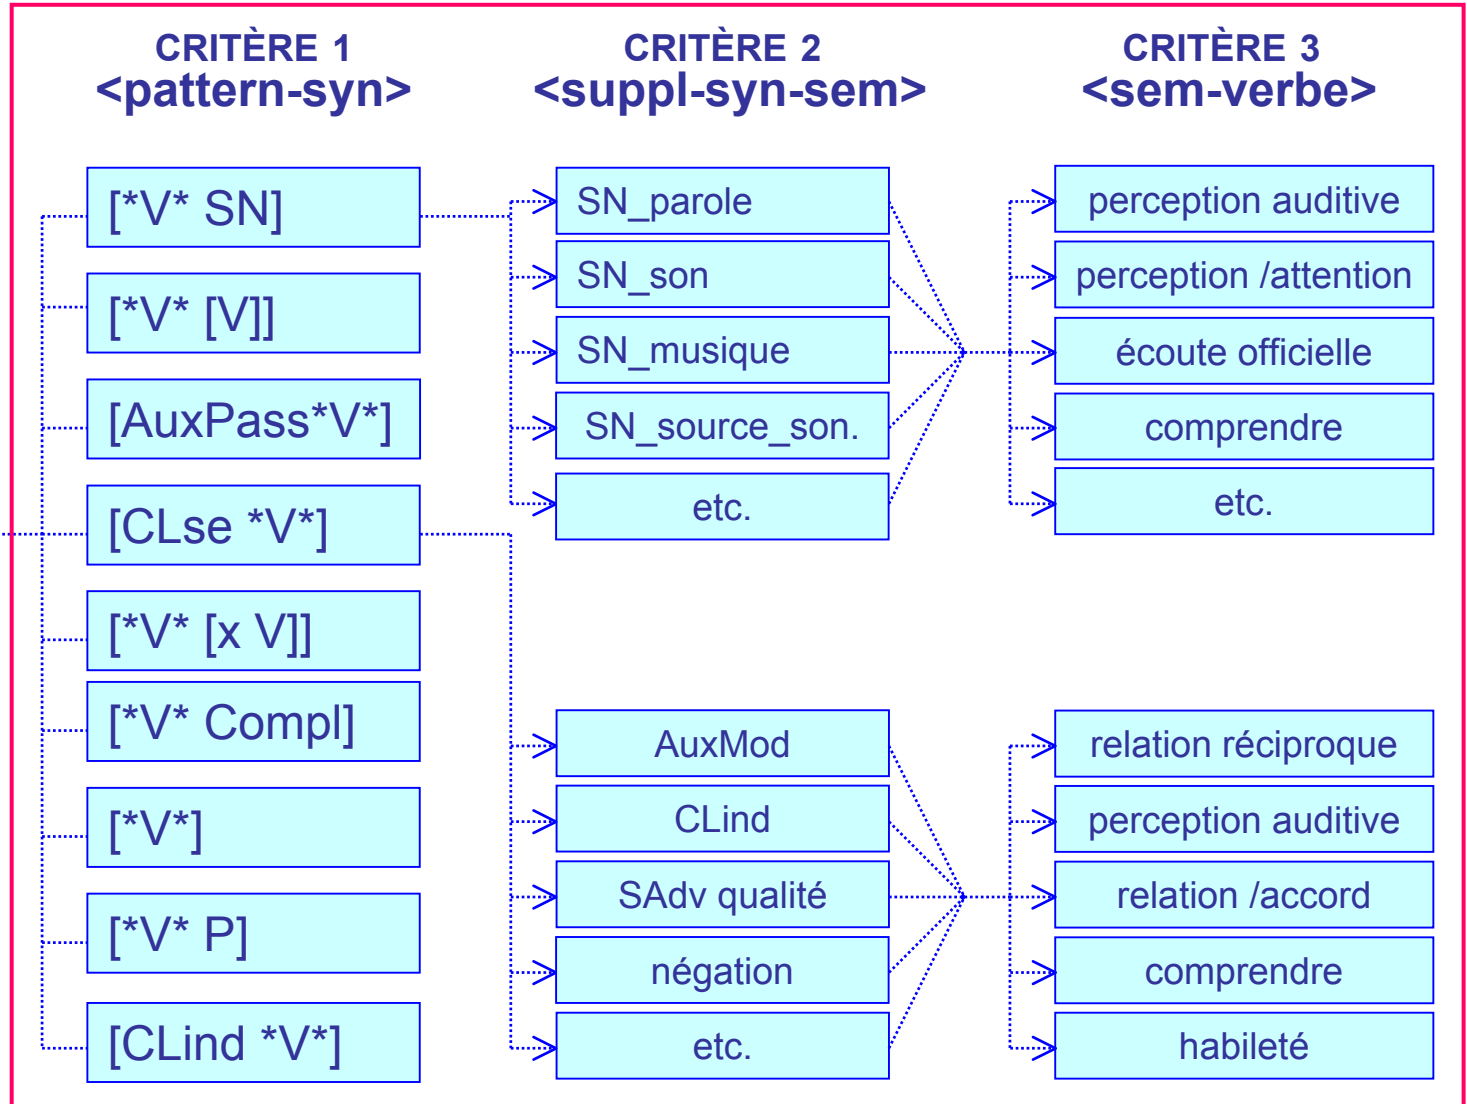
CRITÈRE 1
<pattern-syn>

CRITÈRE 2
<suppl-syn-sem>

CRITÈRE 3
<sem-verbe>

[*V* SN]

[*V* [V]]

[AuxPass*V*]

[CLse *V*]

[*V* [x V]]

[*V* Compl]

[*V*]

[*V* P]

[CLind *V*]

SN_parole

SN_son

SN_musique

SN_source_son.

etc.

perception auditive

perception /attention

écoute officielle

comprendre

etc.

AuxMod

CLind

SAdv qualité

négation

etc.

relation réciproque

perception auditive

relation /accord

comprendre

habileté